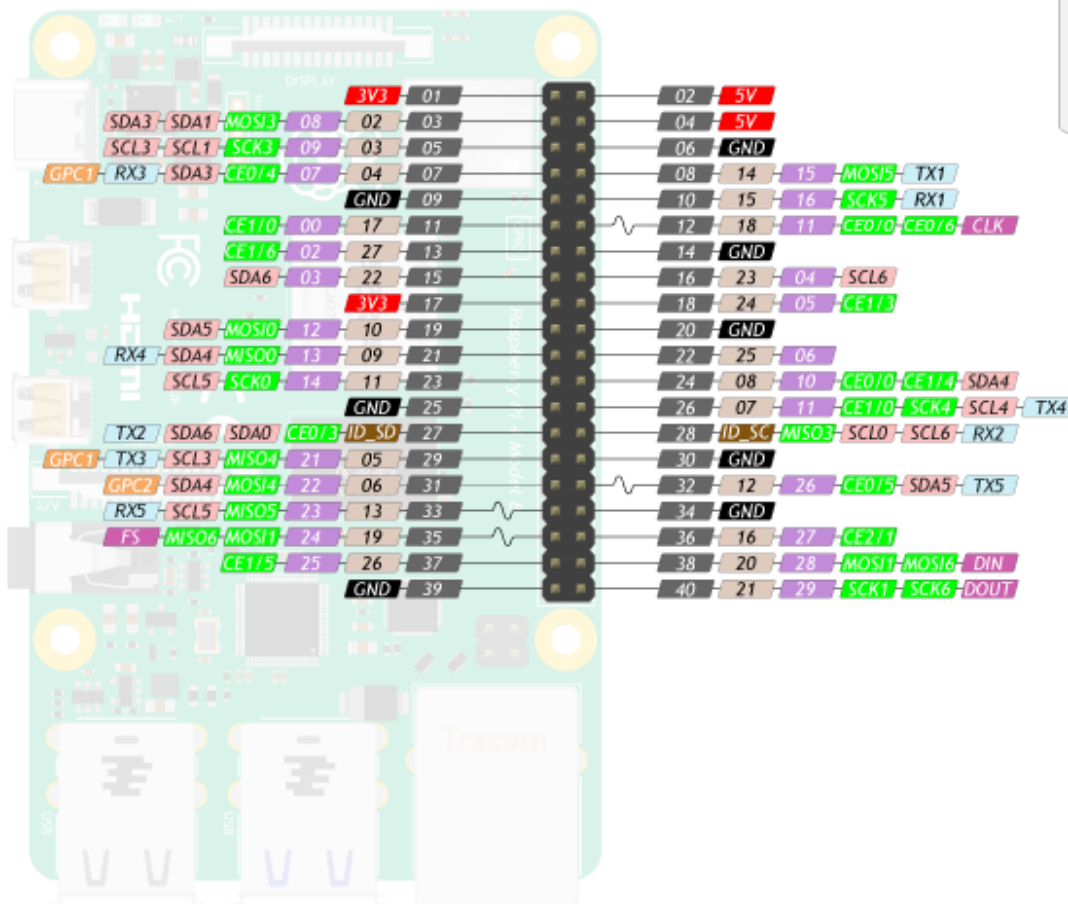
DISPLAY

3V3 01 — 02 5V
SDA3 SDA1 MOSI3 08 02 03 — 04 5V
SCL3 SCL1 SCK3 09 03 05 — 06 GND
GPC1 RX3 SDA3 CE0/4 07 04 07 — 08 14 15 MOSI5 TX1
GND 09 — 10 15 16 SCK5 RX1
CE1/0 00 17 11 — 12 18 11 CE0/0 CE0/6 CLK
CE1/6 02 27 13 — 14 GND
SDA6 03 22 15 — 16 23 04 SCL6
3V3 17 — 18 24 05 CE1/3
SDA5 MOSI0 12 10 19 — 20 GND
RX4 SDA4 MISO0 13 09 21 — 22 25 06
SCL5 SCK0 14 11 23 — 24 08 10 CE0/0 CE1/4 SDA4
GND 25 — 26 07 11 CE1/0 SCK4 SCL4 TX4
TX2 SDA6 SDA0 CE0/3 ID_SD 27 — 28 ID_SC MISO3 SCL0 SCL6 RX2
GPC1 TX3 SCL3 MISO4 21 05 29 — 30 GND
GPC2 SDA4 MOSI4 22 06 31 — 32 12 26 CE0/5 SDA5 TX5
RX5 SCL5 MISO5 23 13 33 — 34 GND
FS MISO6 MOSI1 24 19 35 — 36 16 27 CE2/1
CE1/5 25 26 37 — 38 20 28 MOSI1 MOSI6 DIN
GND 39 — 40 21 29 SCK1 SCK6 DOUT

Trxcom